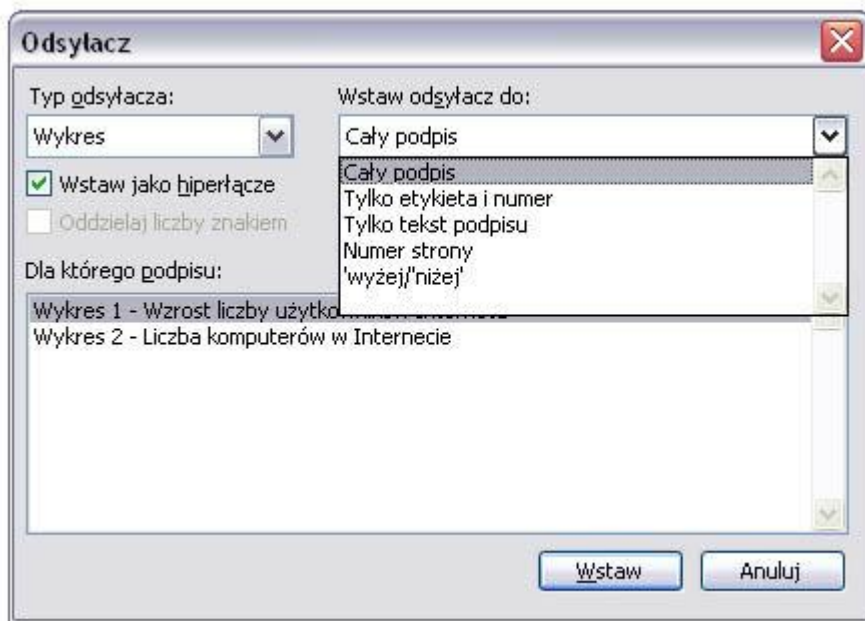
Odsyłacz

Typ odsyłacza:
Wykres
Wstaw jako hiperłącze
Oddzielaj liczby znakiem

Wstaw odsyłacz do:
Cały podpis
Cały podpis
Tylko etykieta i numer
Tylko tekst podpisu
Numer strony
'wyżej/'niżej'

Dla którego podpisu:
Wykres 1 - Wzrost liczby użytk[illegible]
Wykres 2 - Liczba komputerów w Internecie

Wstaw
Anuluj